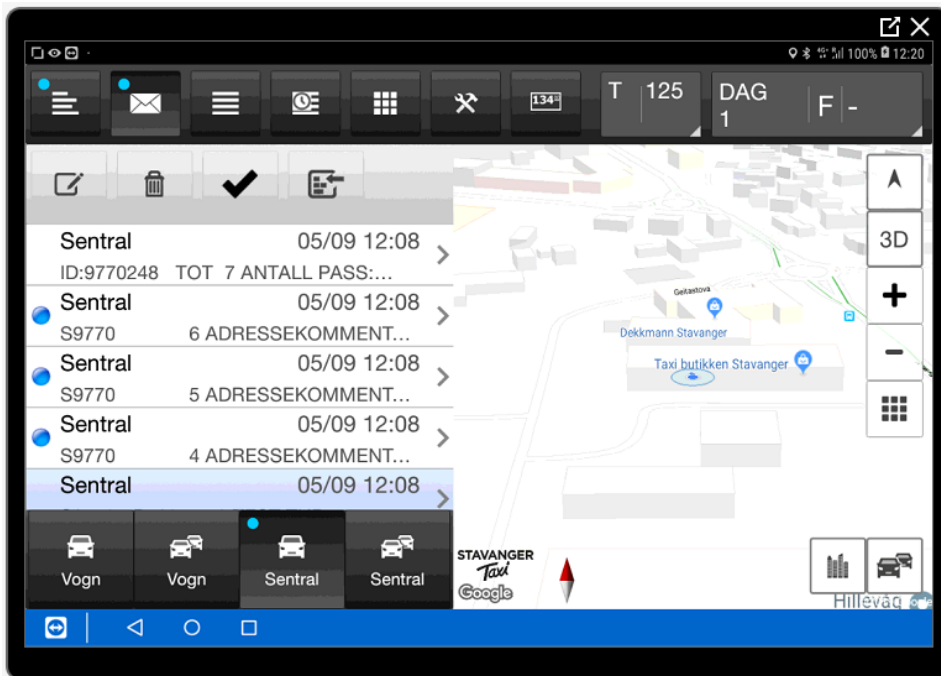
100% 12:20

134

T 125

DAG 1

F -

Sentral 05/09 12:08
ID:9770248 TOT 7 ANTALL PASS:...

Sentral 05/09 12:08
S9770 6 ADRESSEKOMMENT...

Sentral 05/09 12:08
S9770 5 ADRESSEKOMMENT...

Sentral 05/09 12:08
S9770 4 ADRESSEKOMMENT...

Sentral 05/09 12:08

Vogn
Vogn
Sentral
Sentral

Geitastova
Dekkmann Stavanger
Taxi butikken Stavanger

3D
+
-

STAVANGER Taxi
Google

Hillevåg